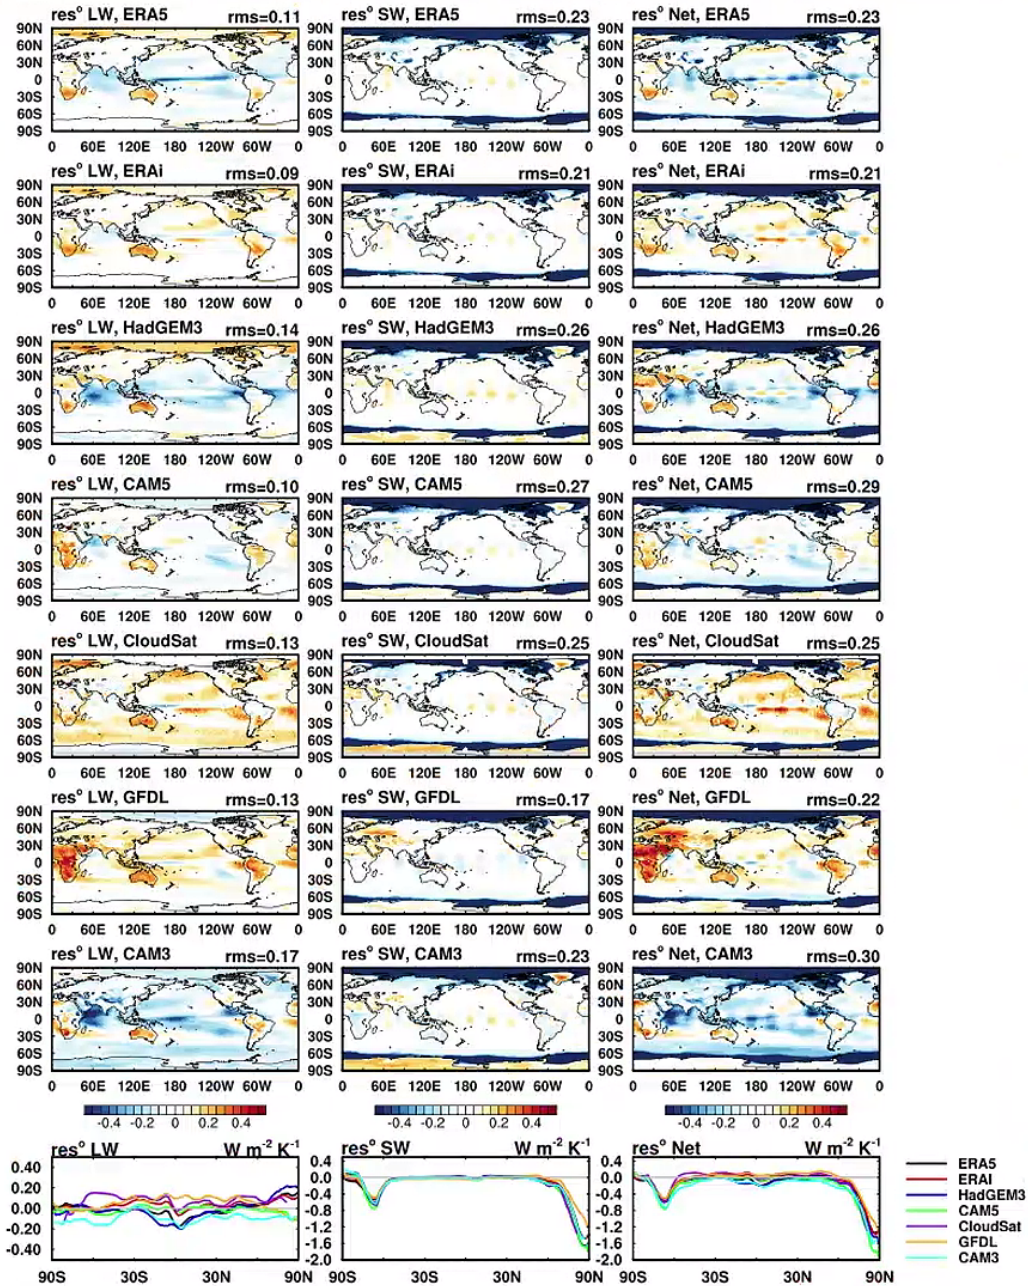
res° LW, ERA5 rms=0.11
90N 60N 30N 0 30S 60S 90S
0 60E 120E 180 120W 60W 0

res° SW, ERA5 rms=0.23
90N 60N 30N 0 30S 60S 90S
0 60E 120E 180 120W 60W 0

res° Net, ERA5 rms=0.23
90N 60N 30N 0 30S 60S 90S
0 60E 120E 180 120W 60W 0

res° LW, ERAi rms=0.09
90N 60N 30N 0 30S 60S 90S
0 60E 120E 180 120W 60W 0

res° SW, ERAi rms=0.21
90N 60N 30N 0 30S 60S 90S
0 60E 120E 180 120W 60W 0

res° Net, ERAi rms=0.21
90N 60N 30N 0 30S 60S 90S
0 60E 120E 180 120W 60W 0

res° LW, HadGEM3 rms=0.14
90N 60N 30N 0 30S 60S 90S
0 60E 120E 180 120W 60W 0

res° SW, HadGEM3 rms=0.26
90N 60N 30N 0 30S 60S 90S
0 60E 120E 180 120W 60W 0

res° Net, HadGEM3 rms=0.26
90N 60N 30N 0 30S 60S 90S
0 60E 120E 180 120W 60W 0

res° LW, CAM5 rms=0.10
90N 60N 30N 0 30S 60S 90S
0 60E 120E 180 120W 60W 0

res° SW, CAM5 rms=0.27
90N 60N 30N 0 30S 60S 90S
0 60E 120E 180 120W 60W 0

res° Net, CAM5 rms=0.29
90N 60N 30N 0 30S 60S 90S
0 60E 120E 180 120W 60W 0

res° LW, CloudSat rms=0.13
90N 60N 30N 0 30S 60S 90S
0 60E 120E 180 120W 60W 0

res° SW, CloudSat rms=0.25
90N 60N 30N 0 30S 60S 90S
0 60E 120E 180 120W 60W 0

res° Net, CloudSat rms=0.25
90N 60N 30N 0 30S 60S 90S
0 60E 120E 180 120W 60W 0

res° LW, GFDL rms=0.13
90N 60N 30N 0 30S 60S 90S
0 60E 120E 180 120W 60W 0

res° SW, GFDL rms=0.17
90N 60N 30N 0 30S 60S 90S
0 60E 120E 180 120W 60W 0

res° Net, GFDL rms=0.22
90N 60N 30N 0 30S 60S 90S
0 60E 120E 180 120W 60W 0

res° LW, CAM3 rms=0.17
90N 60N 30N 0 30S 60S 90S
0 60E 120E 180 120W 60W 0

res° SW, CAM3 rms=0.23
90N 60N 30N 0 30S 60S 90S
0 60E 120E 180 120W 60W 0

res° Net, CAM3 rms=0.30
90N 60N 30N 0 30S 60S 90S
0 60E 120E 180 120W 60W 0

-0.4 -0.2 0 0.2 0.4
-0.4 -0.2 0 0.2 0.4
-0.4 -0.2 0 0.2 0.4

res° LW W m$^{-2}$ K$^{-1}$
0.40 0.20 0.00 -0.20 -0.40
90S 30S 30N 90N

res° SW W m$^{-2}$ K$^{-1}$
0.4 0.0 -0.4 -0.8 -1.2 -1.6 -2.0
90S 30S 30N 90N

res° Net W m$^{-2}$ K$^{-1}$
0.4 0.0 -0.4 -0.8 -1.2 -1.6 -2.0
90S 30S 30N 90N

ERA5
ERAI
HadGEM3
CAM5
CloudSat
GFDL
CAM3